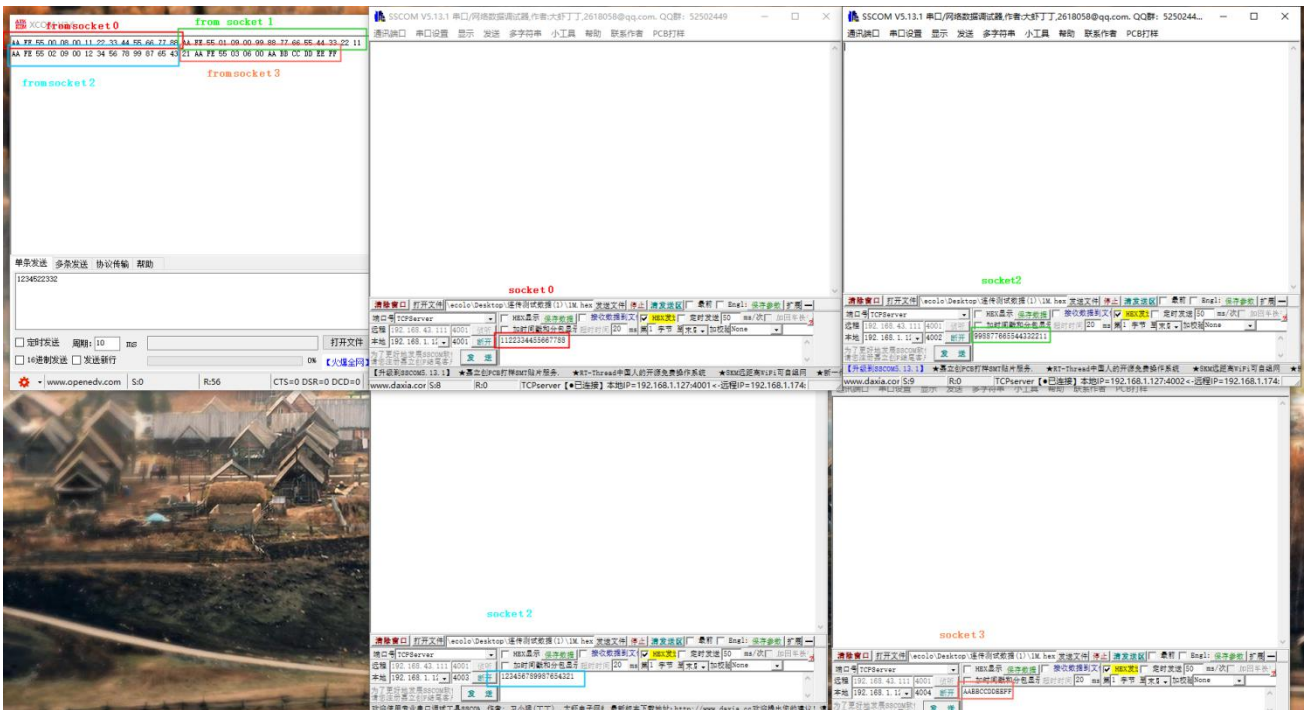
XCOM
from socket 0
from socket 1
AA FE 55 00 08 00 11 22 33 44 55 66 77 88 AA FE 55 01 09 00 99 88 77 66 55 44 33 22 11
AA FE 55 02 09 00 12 34 56 78 99 87 65 43 21 AA FE 55 03 06 00 AA BB CC DD EE FF
fromsocket2
fromsocket3

单条发送 多条发送 协议传输 帮助
1234522332
定时发送 周期: 10 ms
打开文件
16进制发送 发送新行
0%
www.openedv.com S:0 R:56 CTS=0 DSR=0 DCD=0

SSCOM V5.13.1 串口/网络数据调试器,作者:大虾丁丁,2618058@qq.com. QQ群: 52502449
通讯端口 串口设置 显示 发送 多字符串 小工具 帮助 联系作者 PCB打样
socket 0
清除窗口 打开文件 \ecolo\Desktop\通讯测试数据(1)\1M.hex 发送文件 停止 清发送区 最前 English 保存参数 扩展
端口号 TCPServer HEX显示 保存数据 接收数据到文件 HEX发送 定时发送 50 ms/次 加回车换行
远程 192.168.43.111 4001 连接 加时间戳和分包显示 超时时间 20 ms 第1 字节 至末尾 加校验 None
本地 192.168.1.12 4001 断开 1122334455667788
发送
【升级到SSCOM5.13.1】 ★嘉立创PCB打样SMT贴片服务. ★RT-Thread中国人的开源免费操作系统 ★8KM远距离WiFi可自组网
www.daxia.com S:8 R:0 TCPserver【●已连接】本地IP=192.168.1.127:4001<-远程IP=192.168.1.174:

SSCOM V5.13.1 串口/网络数据调试器,作者:大虾丁丁,2618058@qq.com. QQ群: 5250244...
通讯端口 串口设置 显示 发送 多字符串 小工具 帮助 联系作者 PCB打样
socket2
本地 192.168.1.12 4002 断开 9988776655443322 11
www.daxia.com S:9 R:0 TCPserver【●已连接】本地IP=192.168.1.127:4002<-远程IP=192.168.1.174:

socket 2
本地 192.168.1.12 4003 断开 123456789987654321

socket 3
本地 192.168.1.12 4004 断开 AABBCCDDEEFF